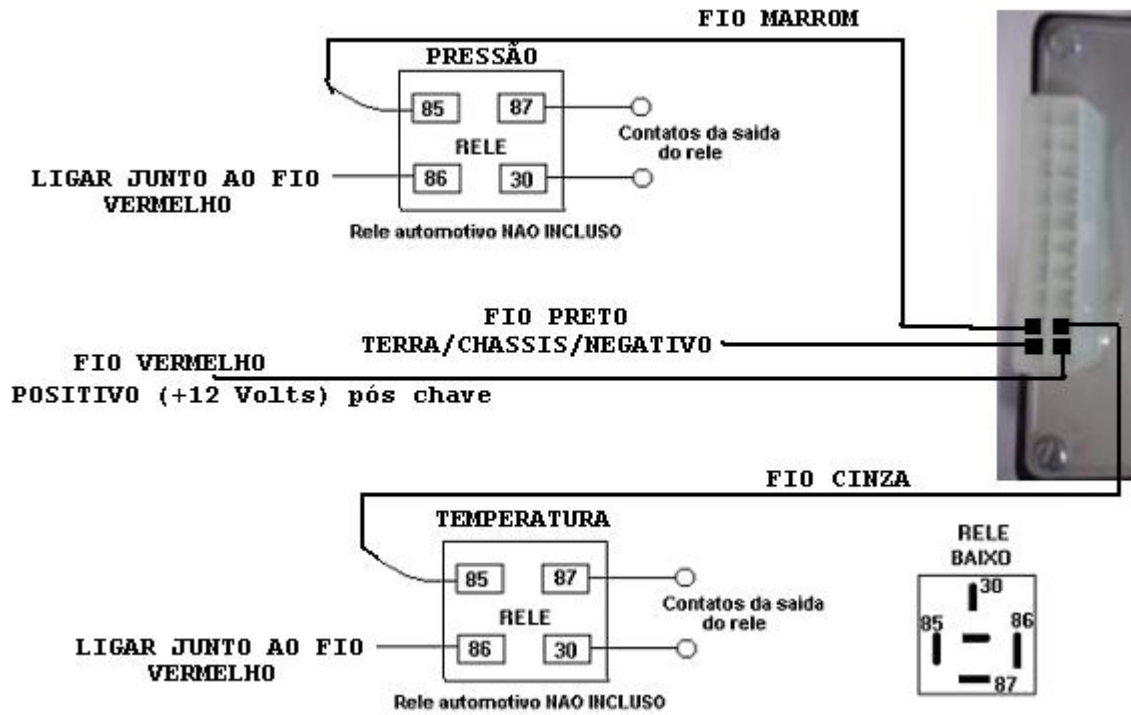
FIO MARROM

PRESSÃO

85

87

RELE

Contatos da saida do rele

LIGAR JUNTO AO FIO VERMELHO

86

30

Rele automotivo NAO INCLUSO

FIO PRETO
TERRA/CHASSIS/NEGATIVO

FIO VERMELHO
POSITIVO (+12 Volts) pós chave

FIO CINZA

TEMPERATURA

85

87

RELE

Contatos da saida do rele

LIGAR JUNTO AO FIO VERMELHO

86

30

Rele automotivo NAO INCLUSO

RELE
BAIXO

30

85

86

87